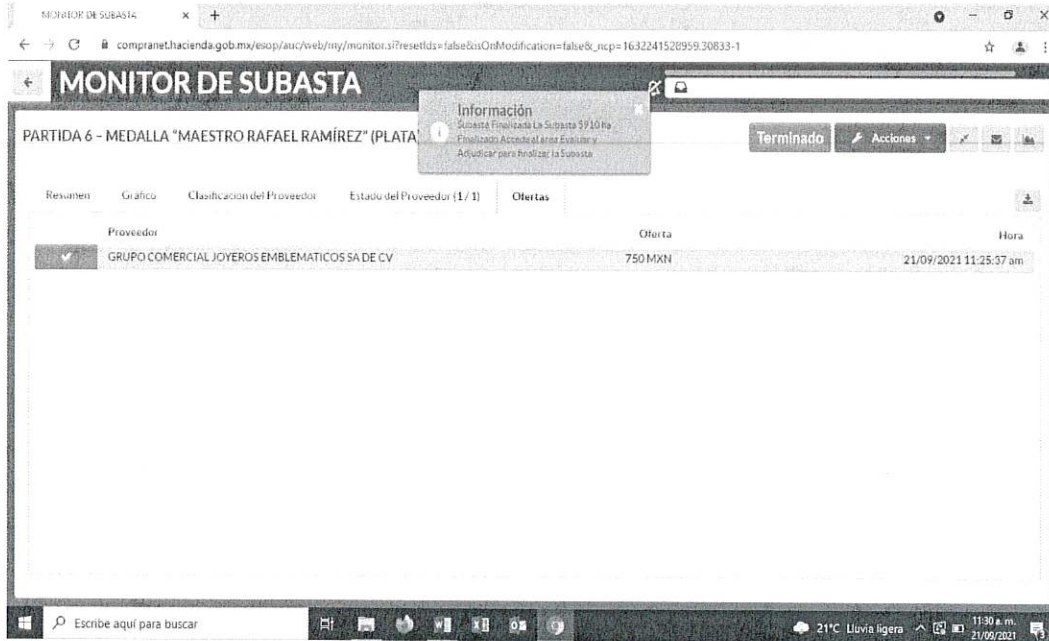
MONITOR DE SUBASTA

compranet.hacienda.gob.mx/esop/auc/web/my/monitor.si?resetIds=false&isOnModification=false&_ncp=1632241528959.30833-1

MONITOR DE SUBASTA

PARTIDA 6 - MEDALLA "MAESTRO RAFAEL RAMÍREZ" (PLATA)

Información
Subasta Finalizada La Subasta 5910 ha Finalizado Acceda al área Evaluar y Adjudicar para finalizar la Subasta

Terminado

Acciones

Resumen | Gráfico | Clasificación del Proveedor | Estado del Proveedor (1 / 1) | Ofertas

| | Proveedor | Oferta | Hora |
|---|---|---|---|
| ✔ | GRUPO COMERCIAL JOYEROS EMBLEMATICOS SA DE CV | 750 MXN | 21/09/2021 11:25:37 am |

Escribe aquí para buscar

21°C Lluvia ligera

11:30 a. m.
21/09/2021